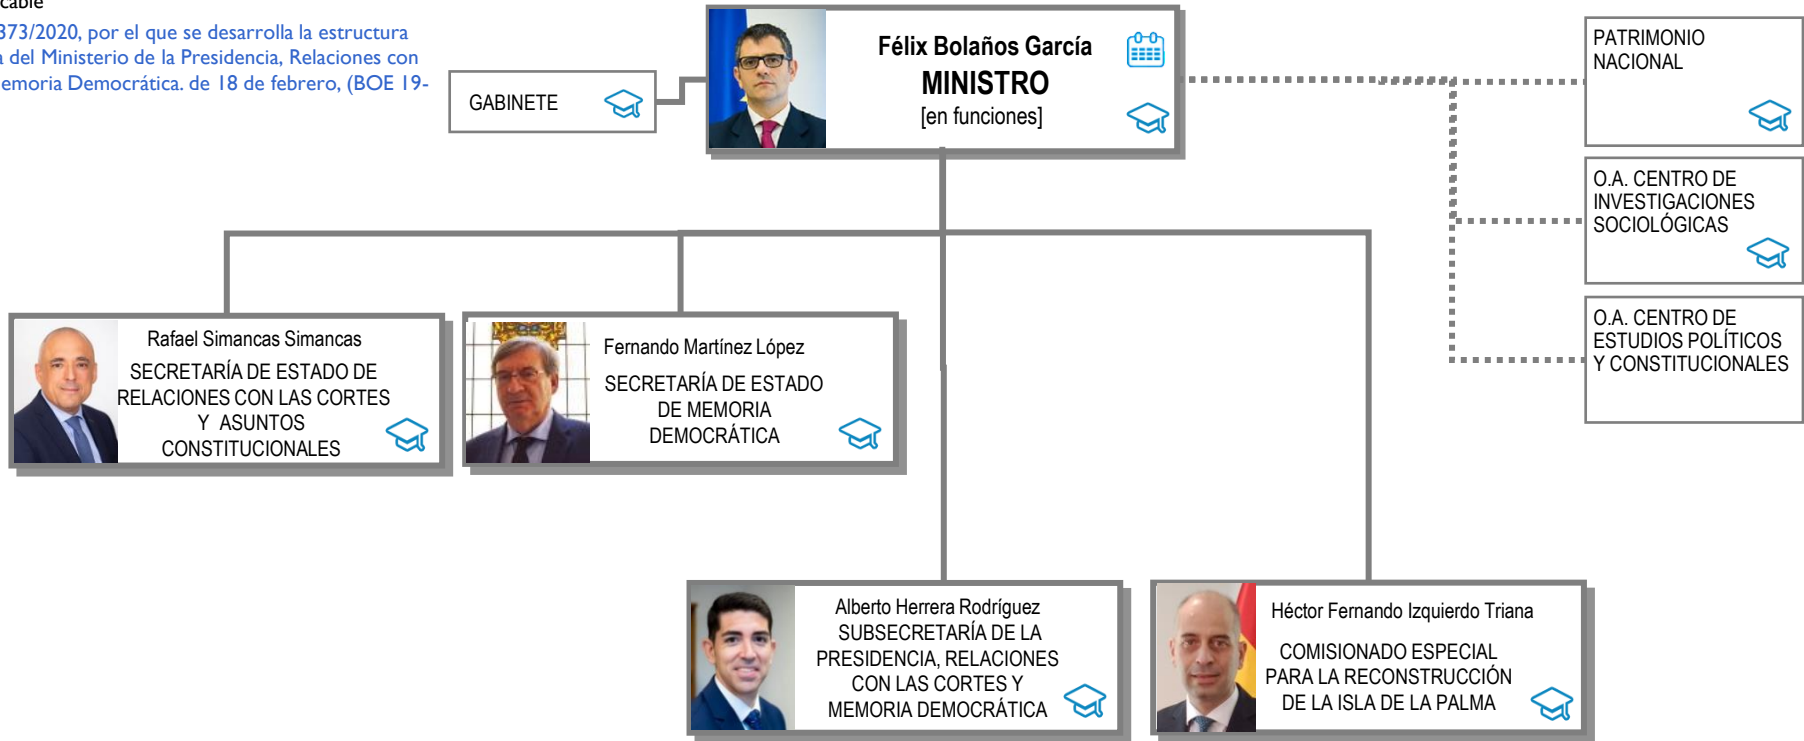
cable

373/2020, por el que se desarrolla la estructura a del Ministerio de la Presidencia, Relaciones con emoria Democrática. de 18 de febrero, (BOE 19-

GABINETE

Félix Bolaños García
MINISTRO
[en funciones]

PATRIMONIO NACIONAL

O.A. CENTRO DE INVESTIGACIONES SOCIOLÓGICAS

O.A. CENTRO DE ESTUDIOS POLÍTICOS Y CONSTITUCIONALES

Rafael Simancas Simancas
SECRETARÍA DE ESTADO DE RELACIONES CON LAS CORTES Y ASUNTOS CONSTITUCIONALES

Fernando Martínez López
SECRETARÍA DE ESTADO DE MEMORIA DEMOCRÁTICA

Alberto Herrera Rodríguez
SUBSECRETARÍA DE LA PRESIDENCIA, RELACIONES CON LAS CORTES Y MEMORIA DEMOCRÁTICA

Héctor Fernando Izquierdo Triana
COMISIONADO ESPECIAL PARA LA RECONSTRUCCIÓN DE LA ISLA DE LA PALMA